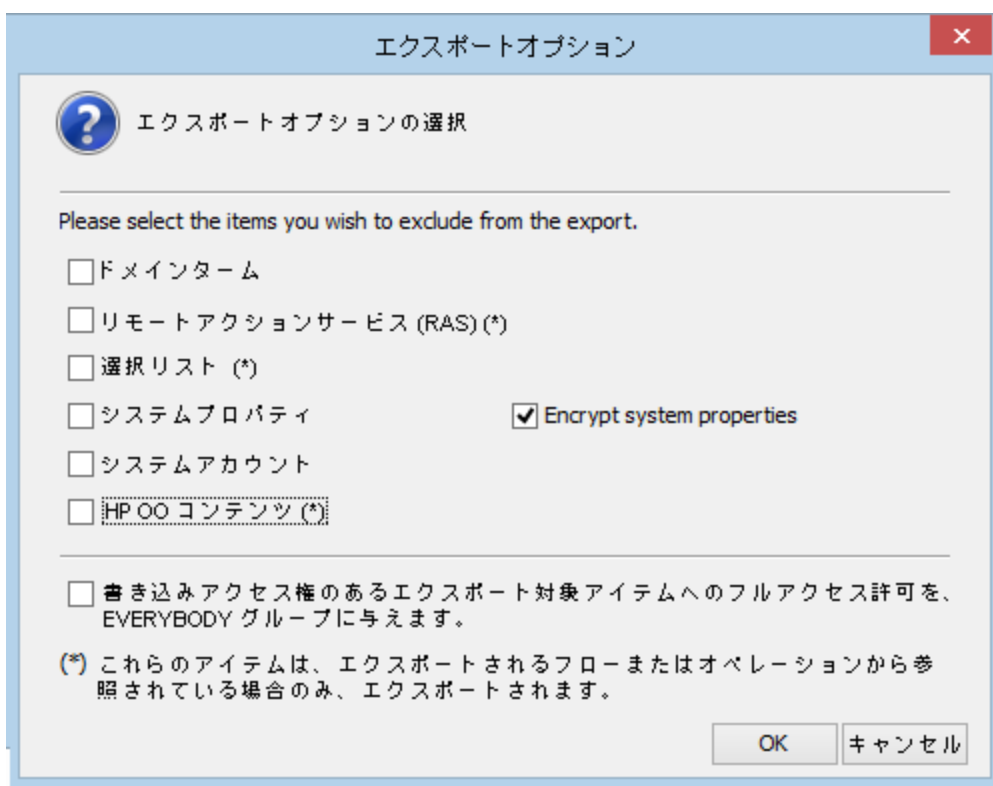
エクスポートオプション

×

エクスポートオプションの選択

Please select the items you wish to exclude from the export.

ドメインターム

リモートアクションサービス (RAS) (*)

選択リスト (*)

システムプロパティ

Encrypt system properties

システムアカウント

HP OO コンテンツ (*)

書き込みアクセス権のあるエクスポート対象アイテムへのフルアクセス許可を、EVERYBODY グループに与えます。

(*) これらのアイテムは、エクスポートされるフローまたはオペレーションから参照されている場合のみ、エクスポートされます。

OK

キャンセル